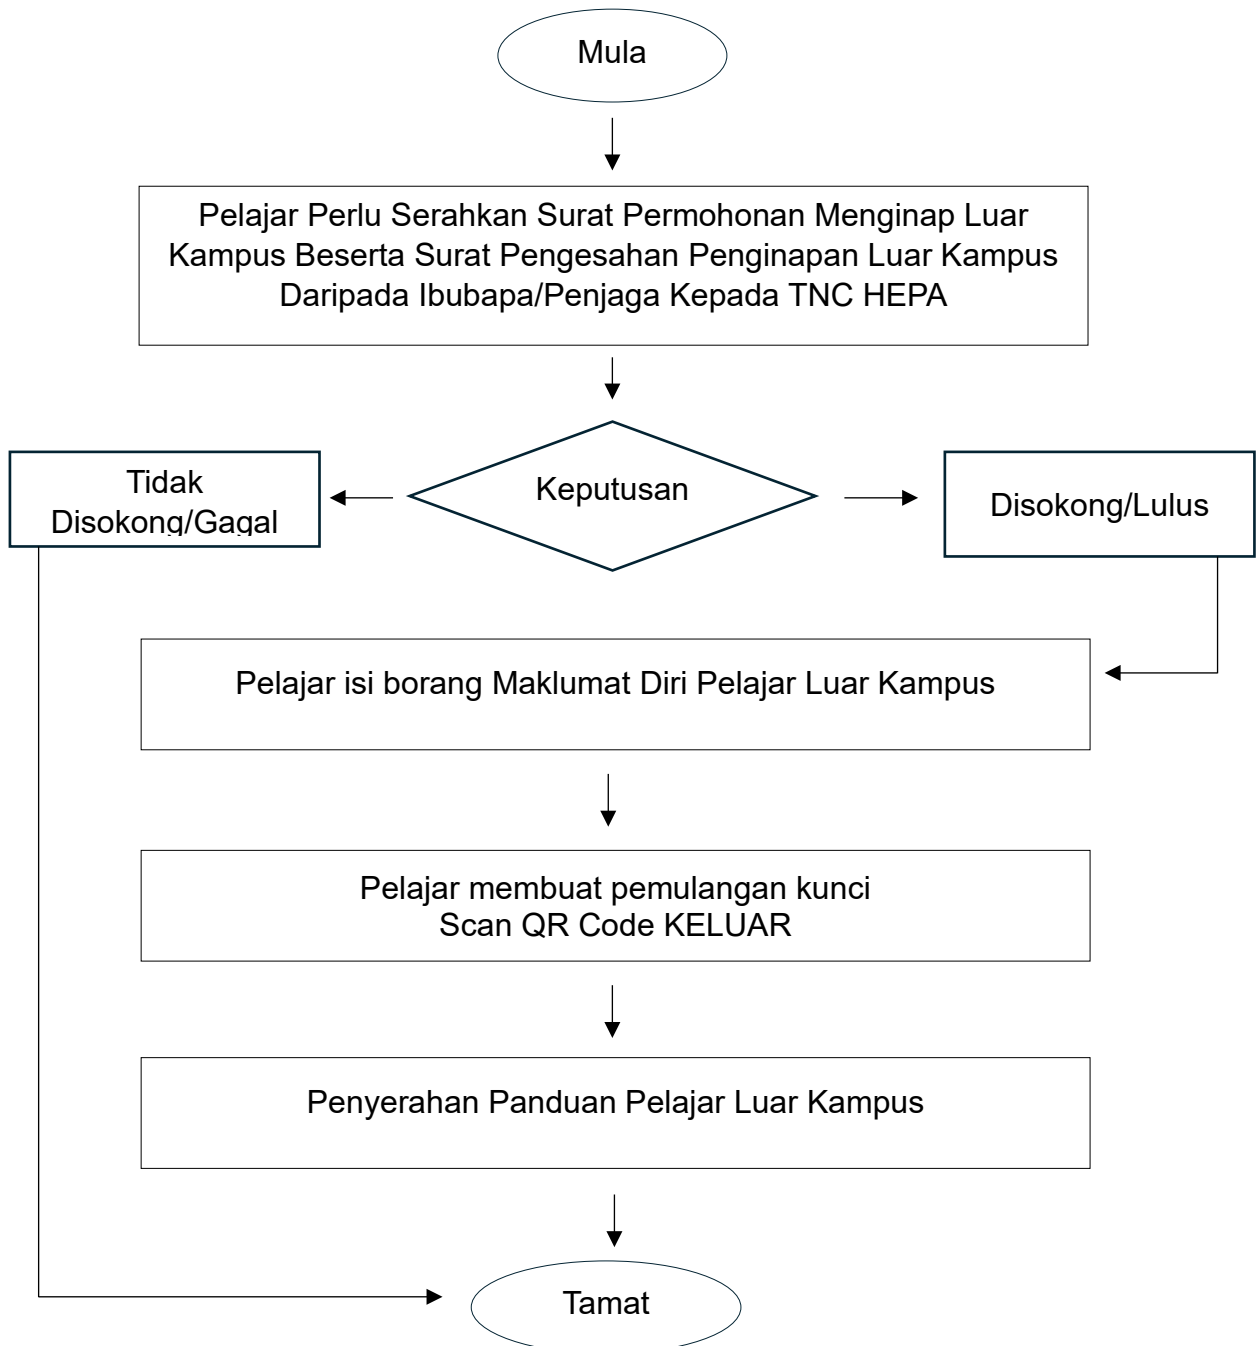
Mula

Pelajar Perlu Serahkan Surat Permohonan Menginap Luar Kampus Beserta Surat Pengesahan Penginapan Luar Kampus Daripada Ibubapa/Penjaga Kepada TNC HEPA

Tidak Disokong/Gagal

Keputusan

Disokong/Lulus

Pelajar isi borang Maklumat Diri Pelajar Luar Kampus

Pelajar membuat pemulangan kunci
Scan QR Code KELUAR

Penyerahan Panduan Pelajar Luar Kampus

Tamat